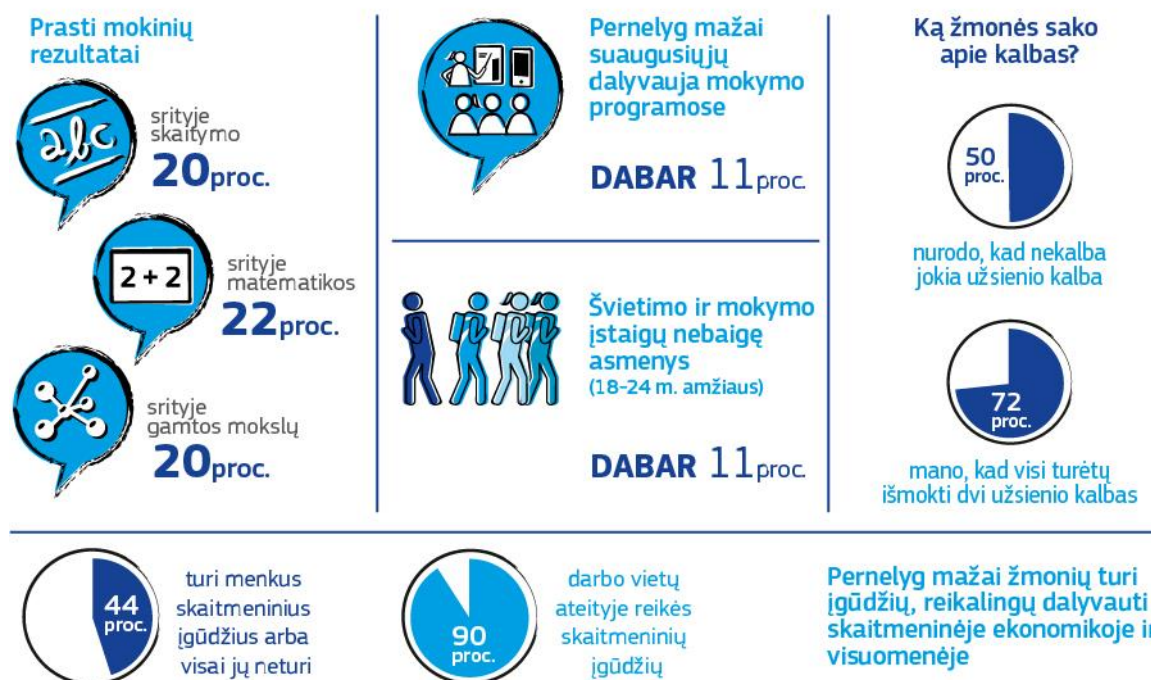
Prasti mokinių rezultatai

abc

srityje skaitymo
20proc.

2 + 2

srityje matematikos
22proc.

srityje gamtos mokslų
20proc.

Pernelyg mažai suaugusiųjų dalyvauja mokymo programose

DABAR 11proc.

Švietimo ir mokymo įstaigų nebaigę asmenys
(18–24 m. amžiaus)

DABAR 11proc.

Ką žmonės sako apie kalbas?

50 proc.

nurodo, kad nekalba jokia užsienio kalba

72 proc.

mano, kad visi turėtų išmokti dvi užsienio kalbas

44 proc.

turi menkus skaitmeninius įgūdžius arba visai jų neturi

90 proc.

darbo vietų ateityje reikės skaitmeninių įgūdžių

Pernelyg mažai žmonių turi įgūdžių, reikalingų dalyvauti skaitmeninėje ekonomikoje ir visuomenėje